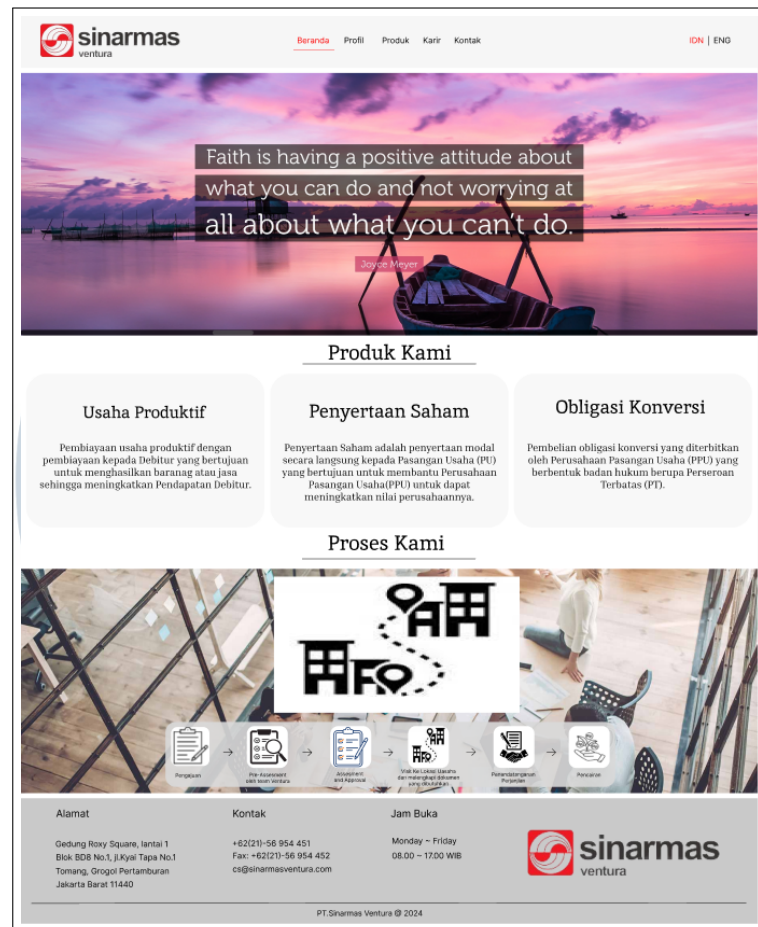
sinarmas ventura

Beranda Profil Produk Karir Kontak

IDN | ENG

Faith is having a positive attitude about what you can do and not worrying at all about what you can't do.

Joyce Meyer

Produk Kami

Usaha Produktif

Pembiayaan usaha produktif dengan pembiayaan kepada Debitur yang bertujuan untuk menghasilkan baranag atau jasa sehingga meningkatkan Pendapatan Debitur.

Penyertaan Saham

Penyertaan Saham adalah penyertaan modal secara langsung kepada Pasangan Usaha (PU) yang bertujuan untuk membantu Perusahaan Pasangan Usaha(PPU) untuk dapat meningkatkan nilai perusahaannya.

Obligasi Konversi

Pembelian obligasi konversi yang diterbitkan oleh Perusahaan Pasangan Usaha (PPU) yang berbentuk badan hukum berupa Perseroan Terbatas (PT).

Proses Kami

Pengajuan → Pre-Assessment oleh team Ventura → Adjustment and Approval → Visit Ke Lokasi Usaha dan melengkapi dokumen yang dibutuhkan → Penandatanganan Perjanjian → Pencairan

Alamat

Gedung Roxy Square, lantai 1 Blok BD8 No.1, Jl.Kyai Tapa No.1 Tomang, Grogol Pertamburan Jakarta Barat 11440

Kontak

+62(21)-56 954 451
Fax: +62(21)-56 954 452
cs@sinarmasventura.com

Jam Buka

Monday ~ Friday
08.00 ~ 17.00 WIB

sinarmas ventura

PT.Sinarmas Ventura @ 2024